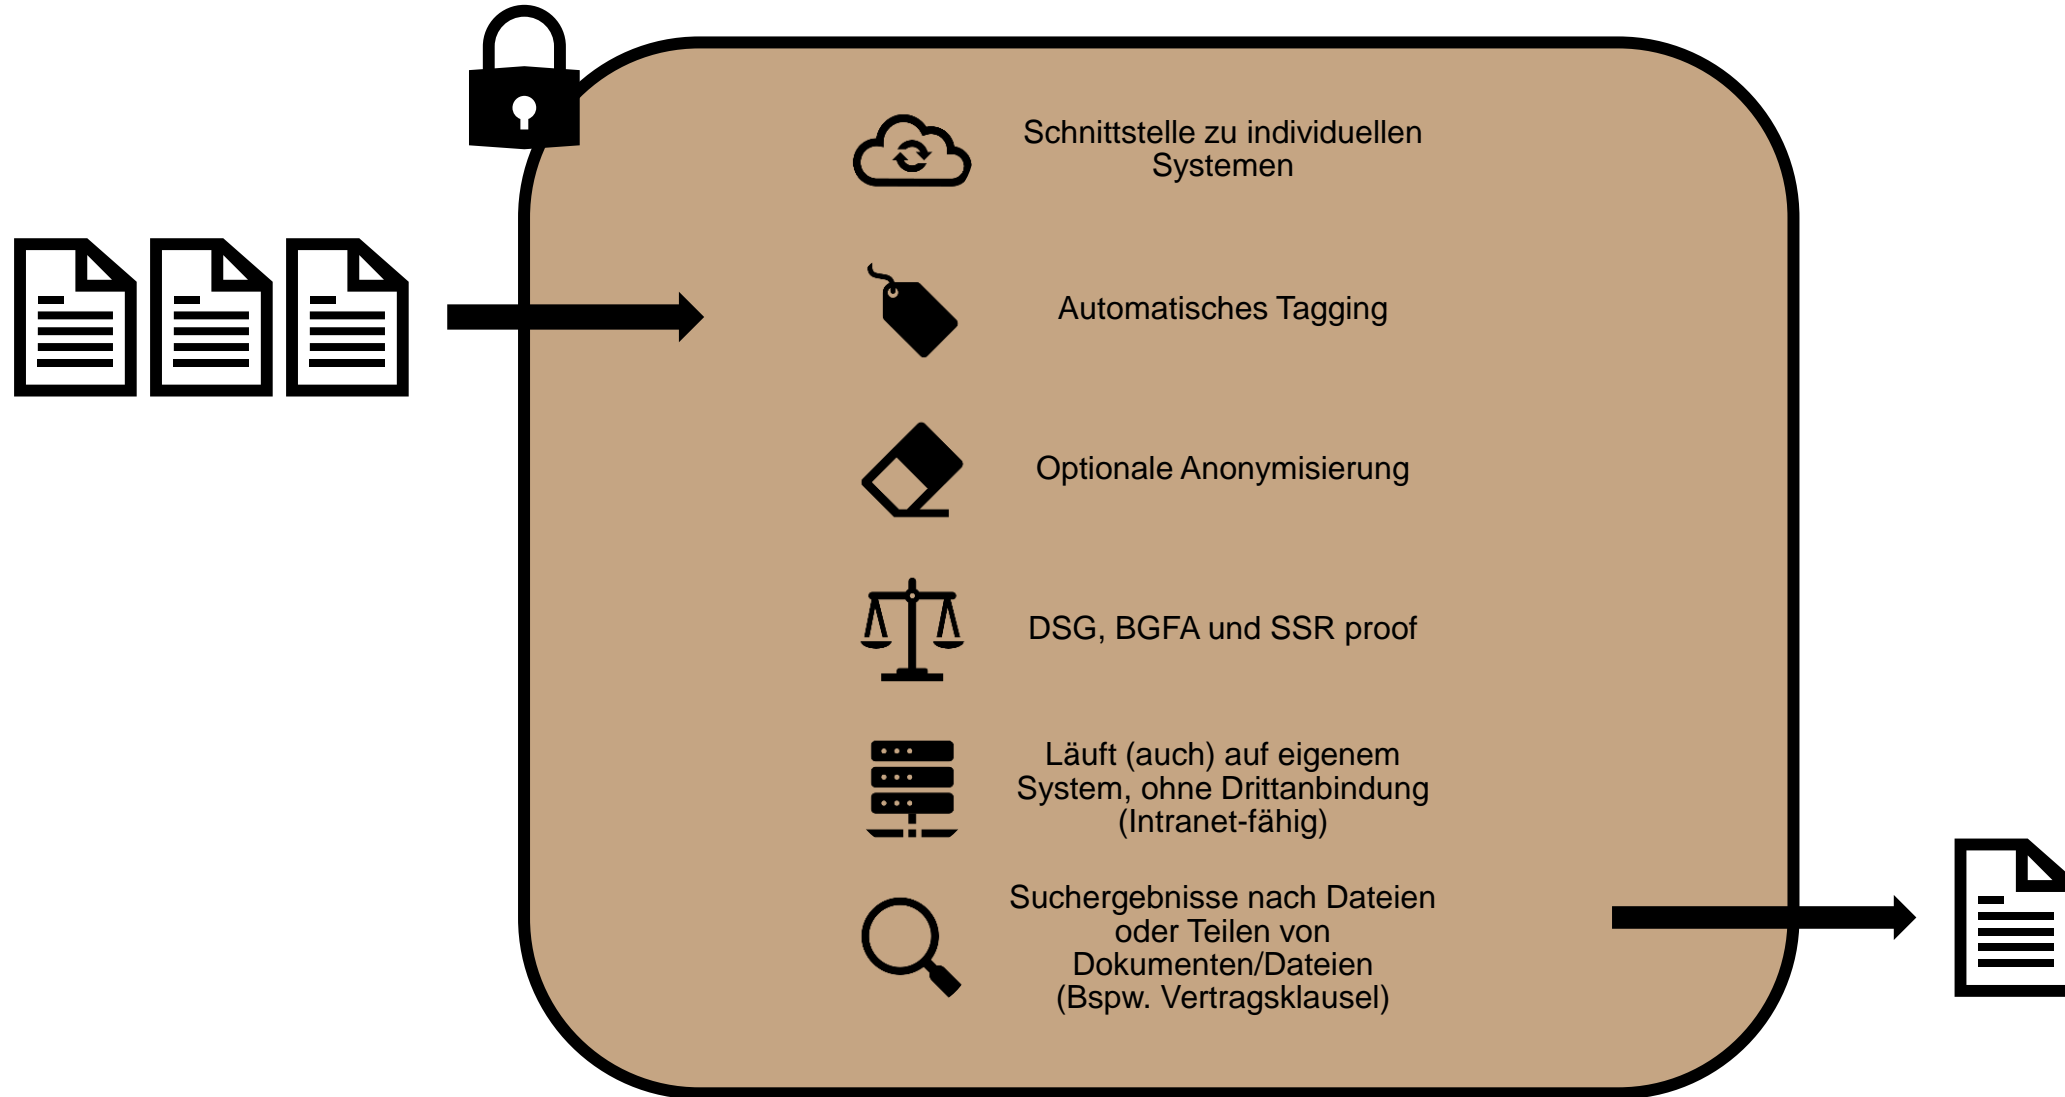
Schnittstelle zu individuellen Systemen

Automatisches Tagging

Optionale Anonymisierung

DSG, BGFA und SSR proof

Läuft (auch) auf eigenem System, ohne Drittanbindung (Intranet-fähig)

Suchergebnisse nach Dateien oder Teilen von Dokumenten/Dateien (Bspw. Vertragsklausel)